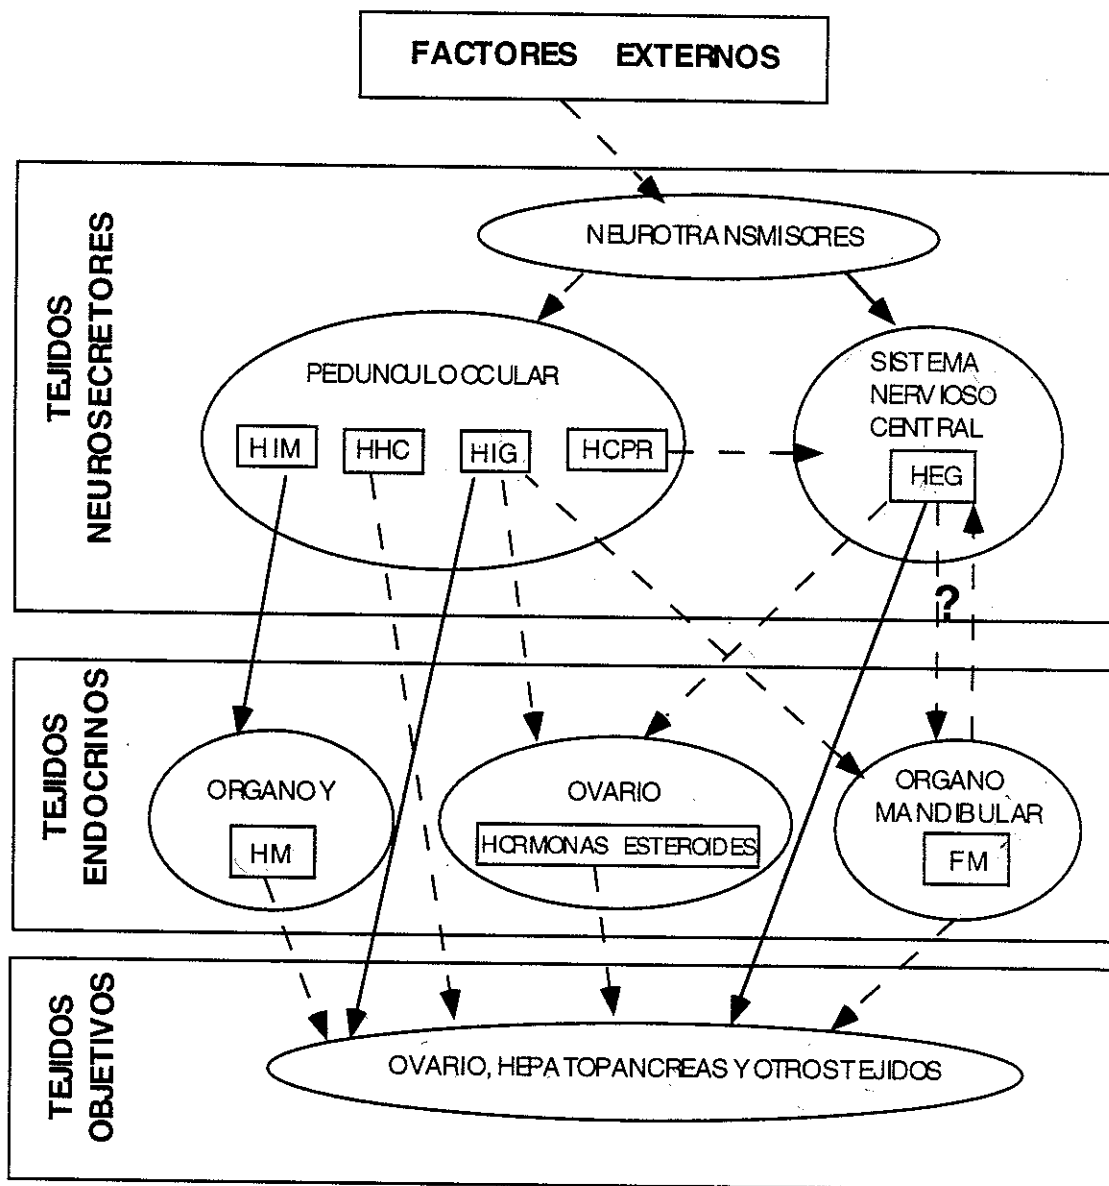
FACTORES EXTERNOS

TEJIDOS NEUROSECRETORES

NEUROTRANSMISCRES

PEDUNCULO OCULAR

HIM

HHC

HIG

HCPR

SISTEMA NERVIOSO CENTRAL

HEG

?

TEJIDOS ENDOCRINOS

ORGANO Y

HM

OVARIO

HORMONAS ESTEROIDES

ORGANO MANDIBULAR

FM

TEJIDOS OBJETIVOS

OVARIO, HEPATOPANCREAS Y OTROS TEJIDOS